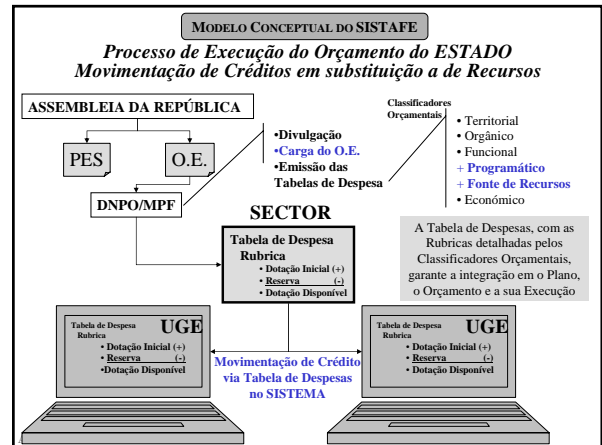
MODELO CONCEPTUAL DO SISTAFE

Processo de Execução do Orçamento do ESTADO
Movimentação de Créditos em substituição a de Recursos

ASSEMBLEIA DA REPÚBLICA

PES

O.E.

DNPO/MPF

•Divulgação
•Carga do O.E.
•Emissão das Tabelas de Despesa

Classificadores Orçamentais

• Territorial
• Orgânico
• Funcional
+ Programático
+ Fonte de Recursos
• Económico

SECTOR

Tabela de Despesa
Rubrica
• Dotação Inicial (+)
• Reserva (-)
• Dotação Disponível

A Tabela de Despesas, com as Rubricas detalhadas pelos Classificadores Orçamentais, garante a integração em o Plano, o Orçamento e a sua Execução

Tabela de Despesa
Rubrica
UGE
• Dotação Inicial (+)
• Reserva (-)
•Dotação Disponível

Movimentação de Crédito via Tabela de Despesas no SISTEMA

Tabela de Despesa
Rubrica
UGE
• Dotação Inicial (+)
• Reserva (-)
• Dotação Disponível